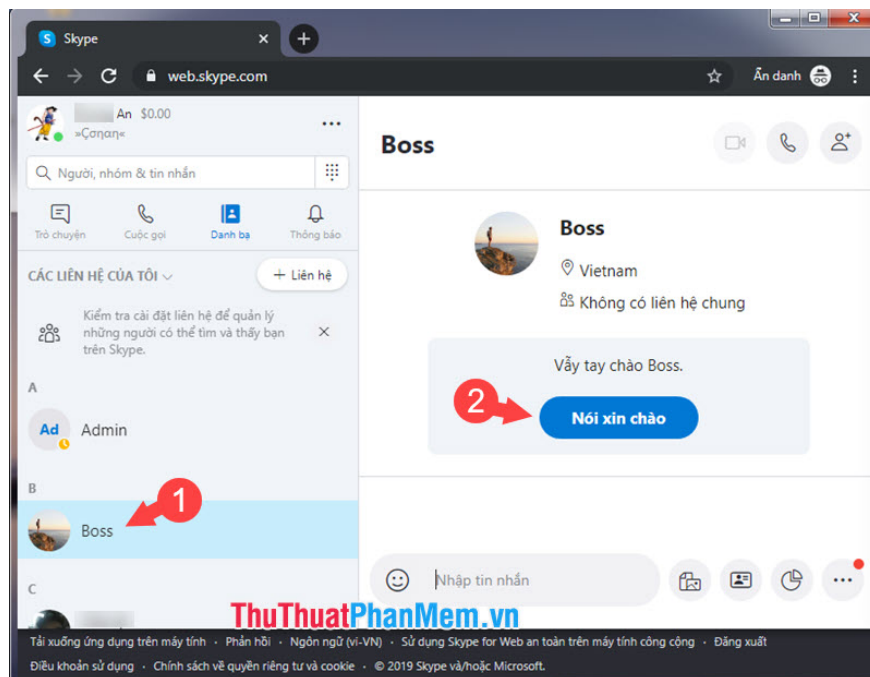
Skype

web.skype.com

Ẩn danh

An $0.00
»Çonan«

Người, nhóm & tin nhắn

Trò chuyện
Cuộc gọi
Danh bạ
Thông báo

CÁC LIÊN HỆ CỦA TÔI

+ Liên hệ

Kiểm tra cài đặt liên hệ để quản lý những người có thể tìm và thấy bạn trên Skype.

A

Ad Admin

B

Boss

1

C

Boss

Boss

Vietnam

Không có liên hệ chung

Vẫy tay chào Boss.

2

Nói xin chào

Nhập tin nhắn

ThuThuatPhanMem.vn

Tải xuống ứng dụng trên máy tính • Phản hồi • Ngôn ngữ (vi-VN) • Sử dụng Skype for Web an toàn trên máy tính công cộng • Đăng xuất

Điều khoản sử dụng • Chính sách về quyền riêng tư và cookie • © 2019 Skype và/hoặc Microsoft.